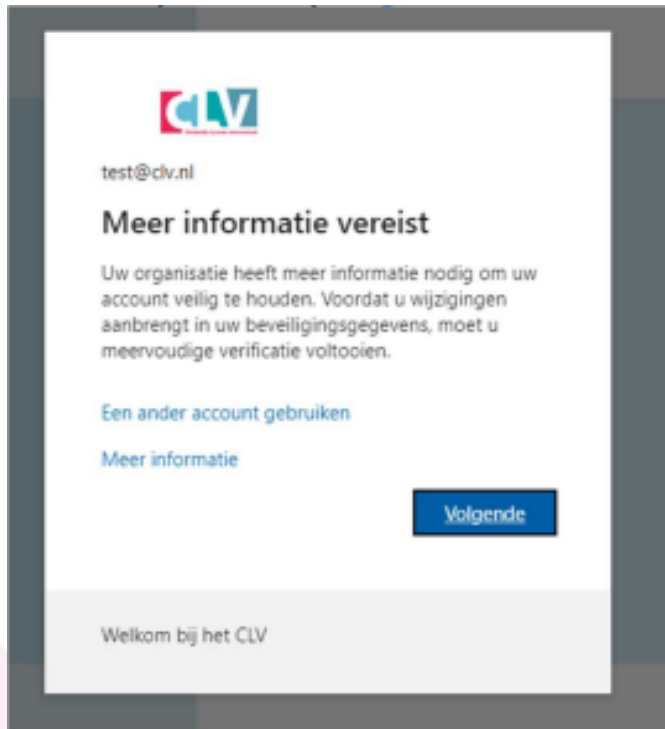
CLV
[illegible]

test@clv.nl

Meer informatie vereist

Uw organisatie heeft meer informatie nodig om uw account veilig te houden. Voordat u wijzigingen aanbrengt in uw beveiligingsgegevens, moet u meervoudige verificatie voltooien.

Een ander account gebruiken

Meer informatie

Volgende

Welkom bij het CLV